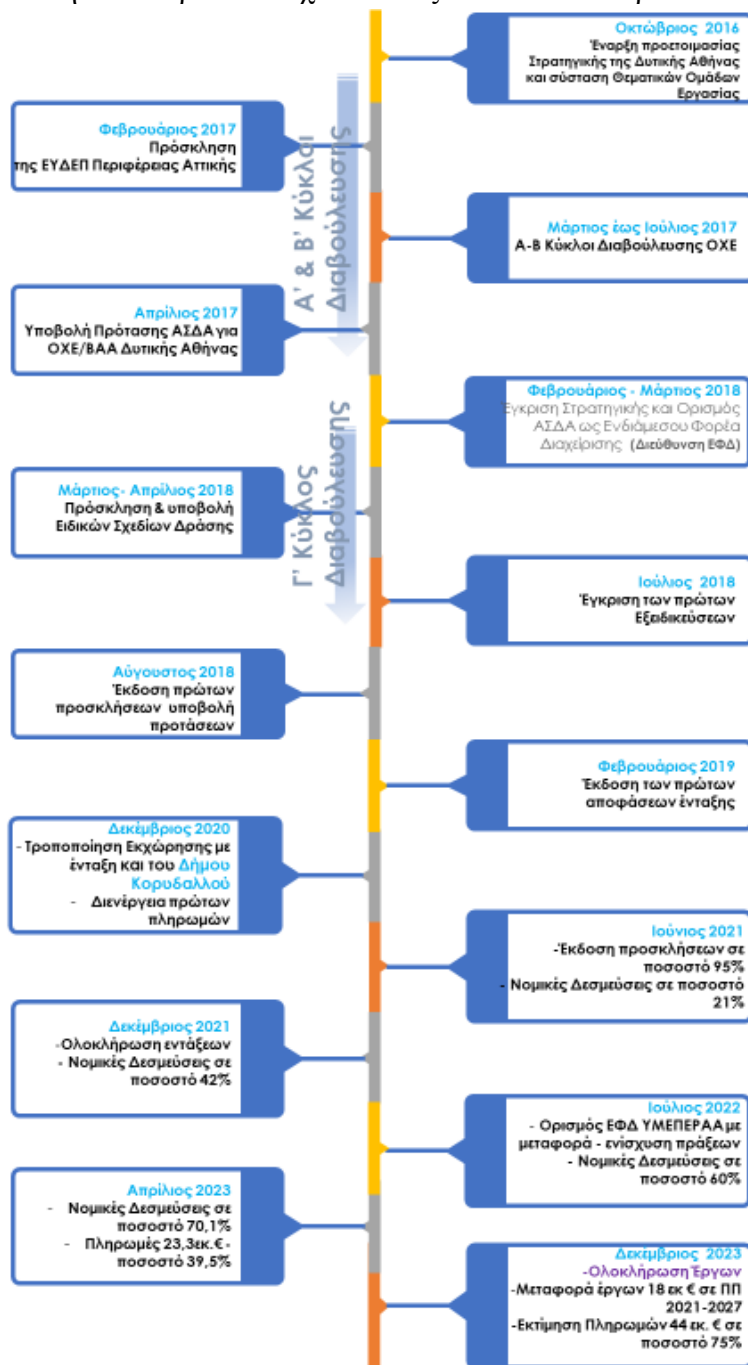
Οκτώβριος 2016
Έναρξη προετοιμασίας Στρατηγικής της Δυτικής Αθήνας και σύσταση Θεματικών Ομάδων Εργασίας

Φεβρουάριος 2017
Πρόσκληση της ΕΥΔΕΠ Περιφέρειας Αττικής

Α' & Β' Κύκλοι Διαβούλευσης

Μάρτιος έως Ιούλιος 2017
Α-Β Κύκλοι Διαβούλευσης ΟΧΕ

Απρίλιος 2017
Υποβολή Πρότασης ΑΣΔΑ για ΟΧΕ/ΒΑΑ Δυτικής Αθήνας

Φεβρουάριος - Μάρτιος 2018
Έγκριση Στρατηγικής και Ορισμός ΑΣΔΑ ως Ενδιάμεσου Φορέα Διαχείρισης (Διεύθυνση ΕΦΔ)

Γ' Κύκλος Διαβούλευσης

Μάρτιος- Απρίλιος 2018
Πρόσκληση & υποβολή Ειδικών Σχεδίων Δράσης

Ιούλιος 2018
Έγκριση των πρώτων Εξειδικεύσεων

Αύγουστος 2018
Έκδοση πρώτων προσκλήσεων υποβολή προτάσεων

Φεβρουάριος 2019
Έκδοση των πρώτων αποφάσεων ένταξης

Δεκέμβριος 2020
- Τροποποίηση Εκχώρησης με ένταξη και του Δήμου Κορυδαλλού
- Διενέργεια πρώτων πληρωμών

Ιούνιος 2021
-Έκδοση προσκλήσεων σε ποσοστό 95%
- Νομικές Δεσμεύσεις σε ποσοστό 21%

Δεκέμβριος 2021
-Ολοκλήρωση εντάξεων
- Νομικές Δεσμεύσεις σε ποσοστό 42%

Ιούλιος 2022
- Ορισμός ΕΦΔ ΥΜΕΠΕΡΑΑ με μεταφορά - ενίσχυση πράξεων
- Νομικές Δεσμεύσεις σε ποσοστό 60%

Απρίλιος 2023
- Νομικές Δεσμεύσεις σε ποσοστό 70,1%
- Πληρωμές 23,3εκ.€ - ποσοστό 39,5%

Δεκέμβριος 2023
-Ολοκλήρωση Έργων
-Μεταφορά έργων 18 εκ € σε ΠΠ 2021-2027
-Εκτίμηση Πληρωμών 44 εκ. € σε ποσοστό 75%